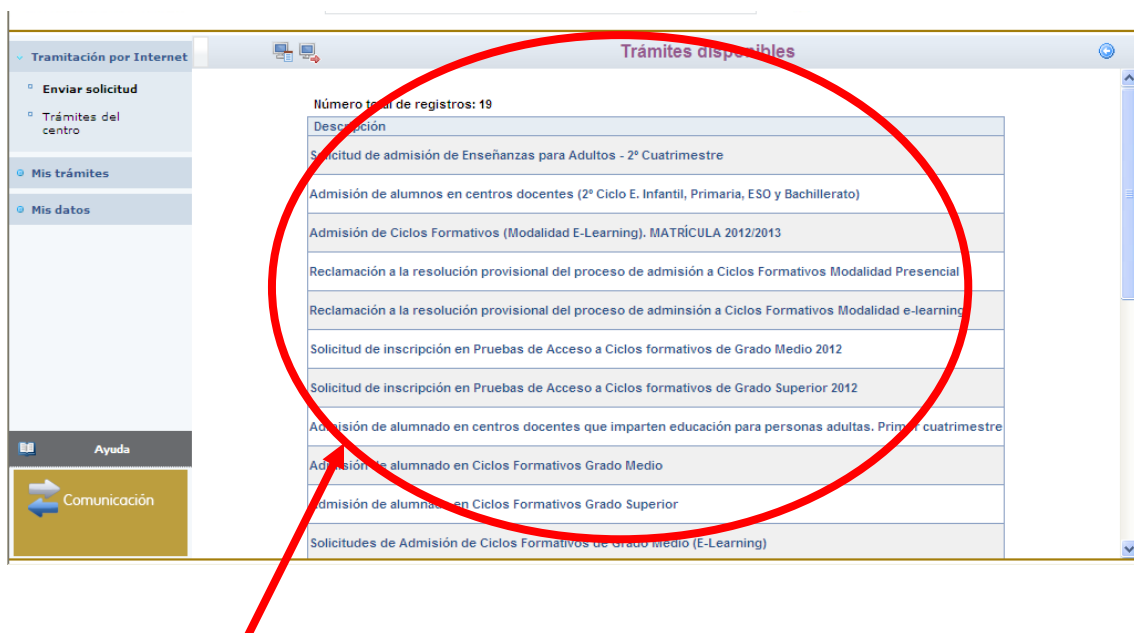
Tramitación por Internet

Enviar solicitud

Trámites del centro

Mis trámites

Mis datos

Ayuda

Comunicación

Trámites disponibles

Número total de registros: 19

| Descripción |
|---|
| Solicitud de admisión de Enseñanzas para Adultos - 2º Cuatrimestre |
| Admisión de alumnos en centros docentes (2º Ciclo E. Infantil, Primaria, ESO y Bachillerato) |
| Admisión de Ciclos Formativos (Modalidad E-Learning). MATRÍCULA 2012/2013 |
| Reclamación a la resolución provisional del proceso de admisión a Ciclos Formativos Modalidad Presencial |
| Reclamación a la resolución provisional del proceso de adminsión a Ciclos Formativos Modalidad e-learning |
| Solicitud de inscripción en Pruebas de Acceso a Ciclos formativos de Grado Medio 2012 |
| Solicitud de inscripción en Pruebas de Acceso a Ciclos formativos de Grado Superior 2012 |
| Admisión de alumnado en centros docentes que imparten educación para personas adultas. Primer cuatrimestre |
| Admisión de alumnado en Ciclos Formativos Grado Medio |
| Admisión de alumnado en Ciclos Formativos Grado Superior |
| Solicitudes de Admisión de Ciclos Formativos de Grado Medio (E-Learning) |